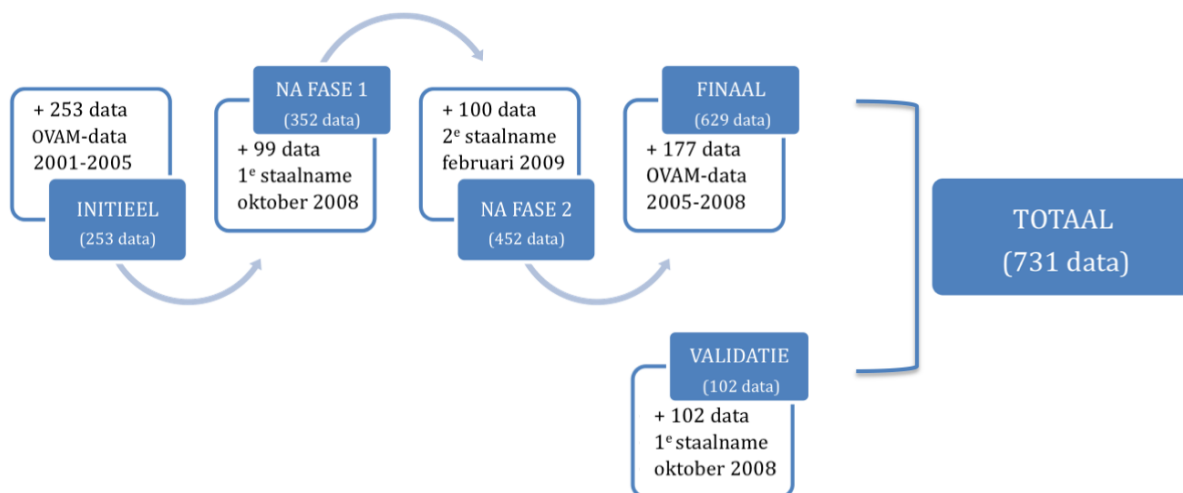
+ 253 data
OVAM-data
2001-2005

INITIEEL
(253 data)

NA FASE 1
(352 data)

+ 99 data
1$^{e}$ staalname
oktober 2008

+ 100 data
2$^{e}$ staalname
februari 2009

NA FASE 2
(452 data)

FINAAL
(629 data)

+ 177 data
OVAM-data
2005-2008

VALIDATIE
(102 data)

+ 102 data
1$^{e}$ staalname
oktober 2008

TOTAAL
(731 data)